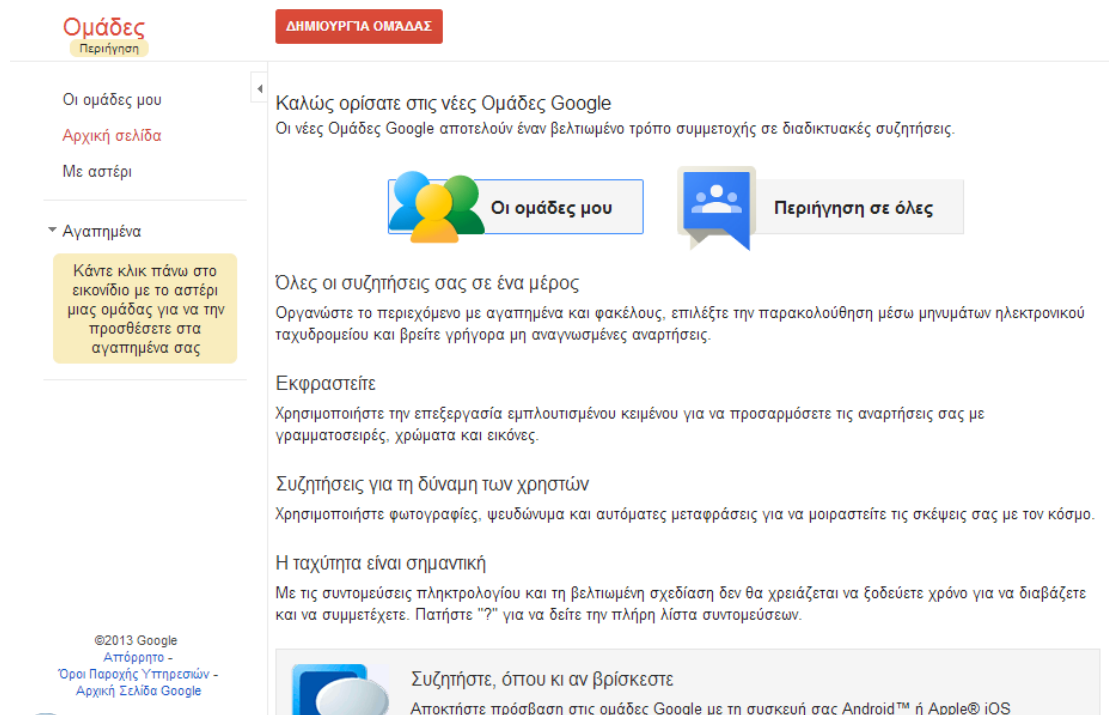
Ομάδες
Περιήγηση

ΔΗΜΙΟΥΡΓΙΑ ΟΜΑΔΑΣ

Οι ομάδες μου
Αρχική σελίδα
Με αστέρι

Αγαπημένα

Κάντε κλικ πάνω στο εικονίδιο με το αστέρι μιας ομάδας για να την προσθέσετε στα αγαπημένα σας

Καλώς ορίσατε στις νέες Ομάδες Google
Οι νέες Ομάδες Google αποτελούν έναν βελτιωμένο τρόπο συμμετοχής σε διαδικτυακές συζητήσεις.

Οι ομάδες μου

Περιήγηση σε όλες

Όλες οι συζητήσεις σας σε ένα μέρος
Οργανώστε το περιεχόμενο με αγαπημένα και φακέλους, επιλέξτε την παρακολούθηση μέσω μηνυμάτων ηλεκτρονικού ταχυδρομείου και βρείτε γρήγορα μη αναγνωσμένες αναρτήσεις.

Εκφραστείτε
Χρησιμοποιήστε την επεξεργασία εμπλουτισμένου κειμένου για να προσαρμόσετε τις αναρτήσεις σας με γραμματοσειρές, χρώματα και εικόνες.

Συζητήσεις για τη δύναμη των χρηστών
Χρησιμοποιήστε φωτογραφίες, ψευδώνυμα και αυτόματες μεταφράσεις για να μοιραστείτε τις σκέψεις σας με τον κόσμο.

Η ταχύτητα είναι σημαντική
Με τις συντομεύσεις πληκτρολογίου και τη βελτιωμένη σχεδίαση δεν θα χρειάζεται να ξοδεύετε χρόνο για να διαβάζετε και να συμμετέχετε. Πατήστε "?" για να δείτε την πλήρη λίστα συντομεύσεων.

©2013 Google
Απόρρητο -
Όροι Παροχής Υπηρεσιών -
Αρχική Σελίδα Google

Συζητήστε, όπου κι αν βρίσκεστε
Αποκτήστε πρόσβαση στις ομάδες Google με τη συσκευή σας Android™ ή Apple® iOS